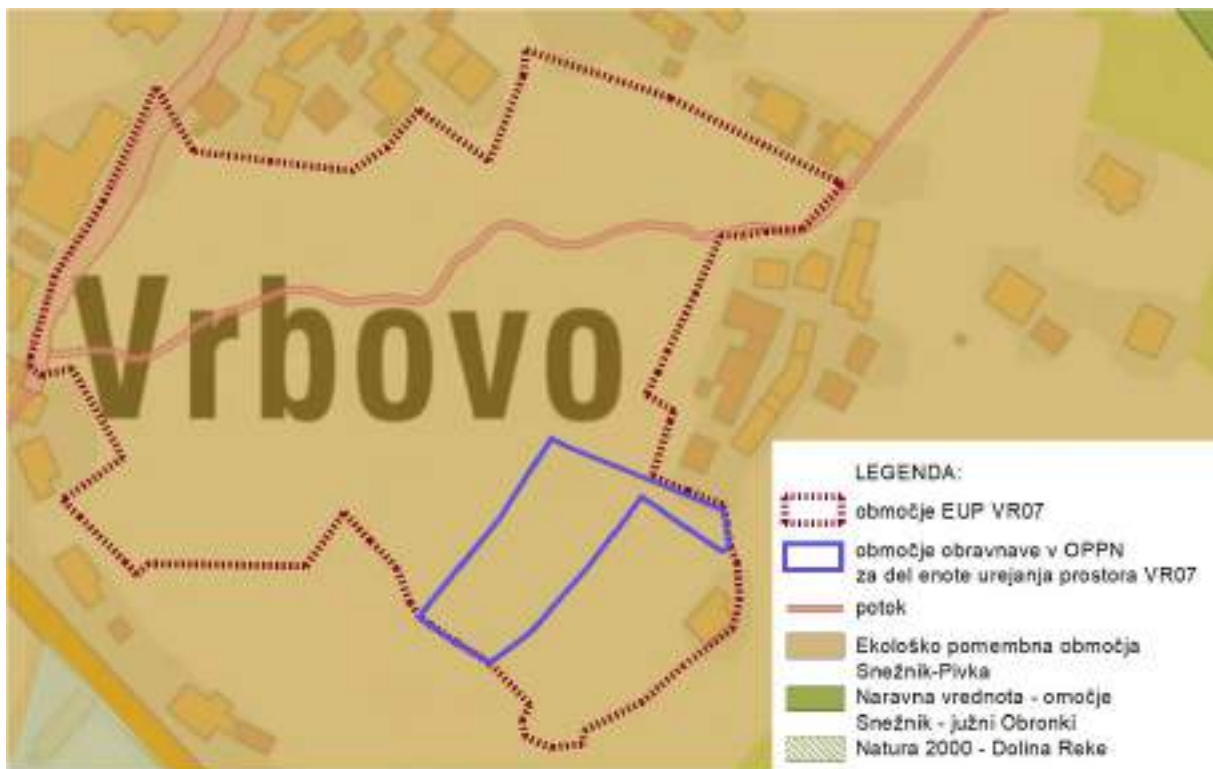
Vrbovo

LEGENDA:
območje EUP VR07
območje obravnave v OPPN za del enote urejanja prostora VR07
potok
Ekološko pomembna območja Snežnik-Pivka
Naravna vrednota - omočje Snežnik - južni Obronki
Natura 2000 - Dolina Reke